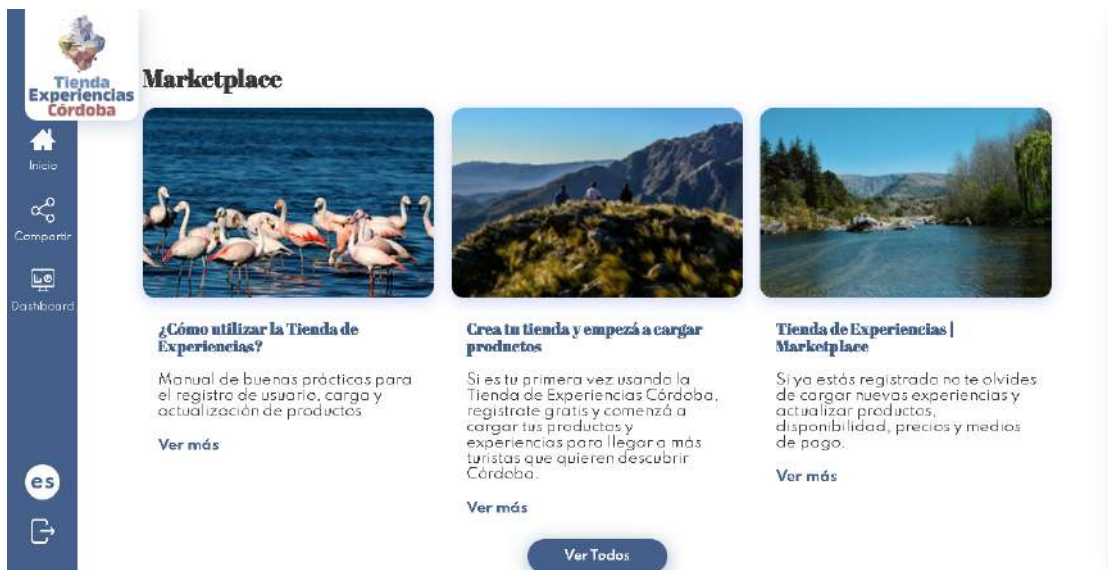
Tienda Experiencias Córdoba

Inicio

Compartir

Dashboard

es

Marketplace

¿Cómo utilizar la Tienda de Experiencias?

Manual de buenas prácticas para el registro de usuario, carga y actualización de productos

Ver más

Crea tu tienda y empezá a cargar productos

Si es tu primera vez usando la Tienda de Experiencias Córdoba, registrate gratis y comenzá a cargar tus productos y experiencias para llegar a más turistas que quieren descubrir Córdoba.

Ver más

Tienda de Experiencias | Marketplace

Si ya estás registrado no te olvides de cargar nuevas experiencias y actualizar productos, disponibilidad, precios y medios de pago.

Ver más

Ver Todos